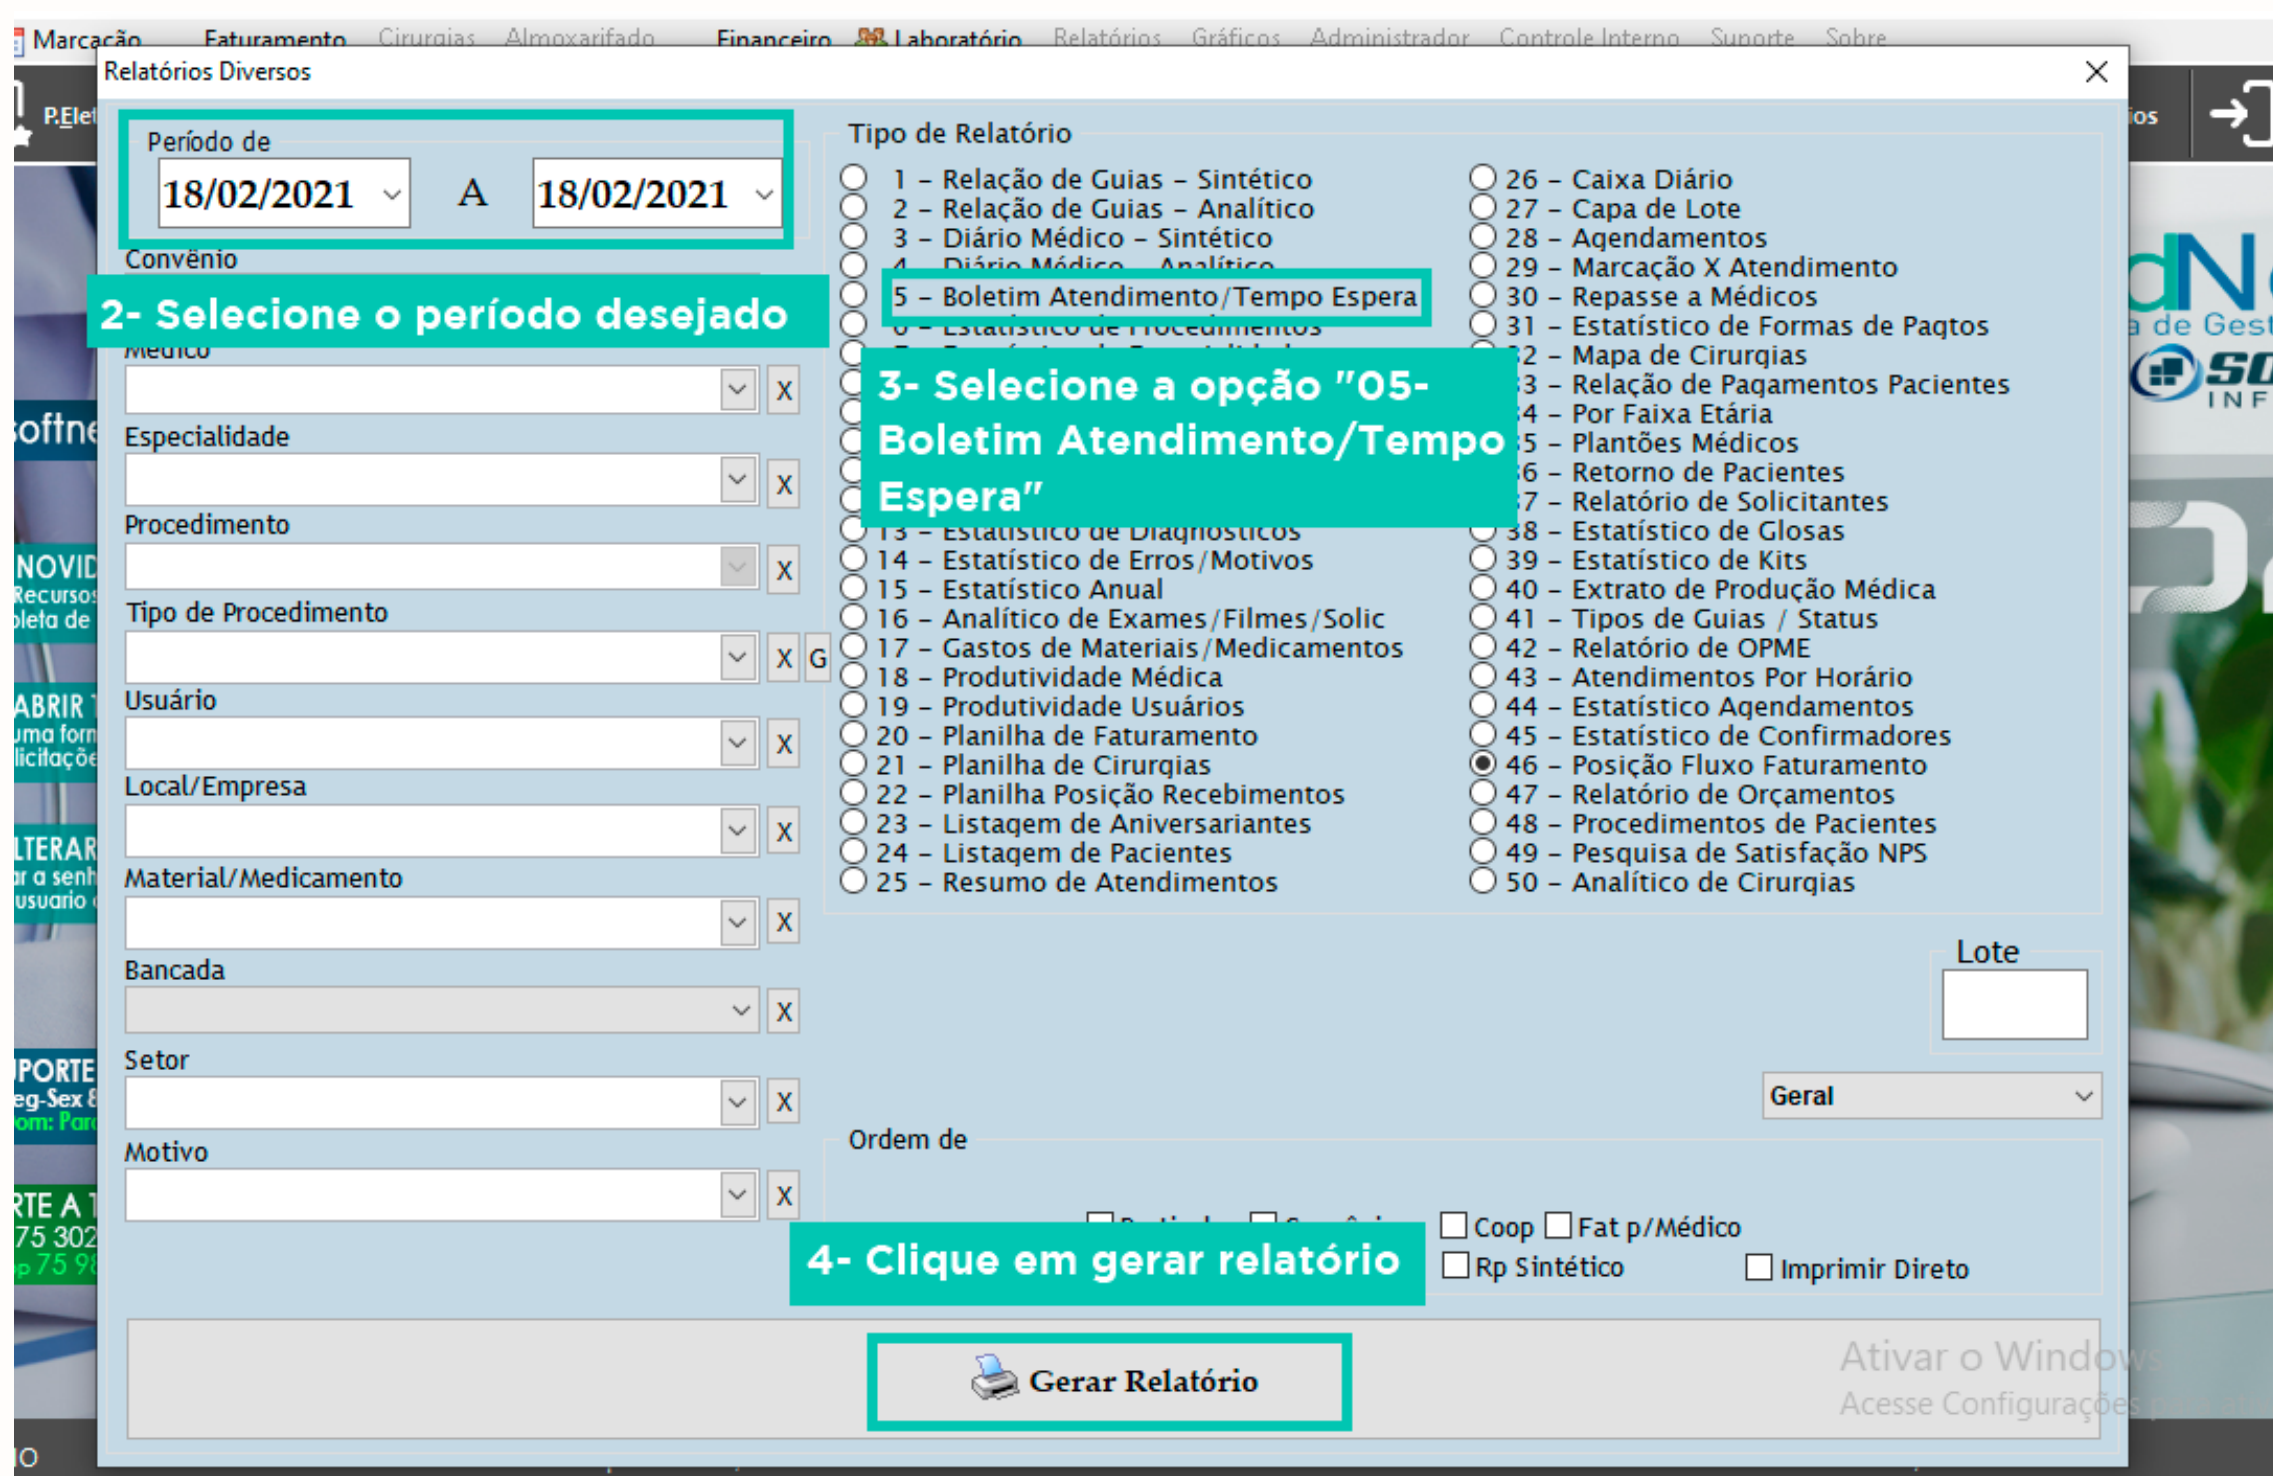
Marcação Faturamento Cirurgias Almoxarifado Financeiro Laboratório Relatórios Gráficos Administrador Controle Interno Suporte Sobre

Relatórios Diversos

Período de
18/02/2021 A 18/02/2021

Convênio

2- Selecione o período desejado

Médico
X

Especialidade
X

Procedimento
X

Tipo de Procedimento
X G

Usuário
X

Local/Empresa
X

Material/Medicamento
X

Bancada
X

Setor
X

Motivo
X

Tipo de Relatório
1 – Relação de Guias – Sintético
2 – Relação de Guias – Analítico
3 – Diário Médico – Sintético
4 – Diário Médico – Analítico
5 – Boletim Atendimento/Tempo Espera
6 – Estatístico de Procedimentos
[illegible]

3- Selecione a opção "05- Boletim Atendimento/Tempo Espera"

13 – Estatístico de Diagnósticos
14 – Estatístico de Erros/Motivos
15 – Estatístico Anual
16 – Analítico de Exames/Filmes/Solic
17 – Gastos de Materiais/Medicamentos
18 – Produtividade Médica
19 – Produtividade Usuários
20 – Planilha de Faturamento
21 – Planilha de Cirurgias
22 – Planilha Posição Recebimentos
23 – Listagem de Aniversariantes
24 – Listagem de Pacientes
25 – Resumo de Atendimentos

26 – Caixa Diário
27 – Capa de Lote
28 – Agendamentos
29 – Marcação X Atendimento
30 – Repasse a Médicos
31 – Estatístico de Formas de Pagtos
32 – Mapa de Cirurgias
33 – Relação de Pagamentos Pacientes
34 – Por Faixa Etária
35 – Plantões Médicos
36 – Retorno de Pacientes
37 – Relatório de Solicitantes
38 – Estatístico de Glosas
39 – Estatístico de Kits
40 – Extrato de Produção Médica
41 – Tipos de Guias / Status
42 – Relatório de OPME
43 – Atendimentos Por Horário
44 – Estatístico Agendamentos
45 – Estatístico de Confirmadores
46 – Posição Fluxo Faturamento
47 – Relatório de Orçamentos
48 – Procedimentos de Pacientes
49 – Pesquisa de Satisfação NPS
50 – Analítico de Cirurgias

Lote

Geral

Ordem de

Coop Fat p/Médico
Rp Sintético Imprimir Direto

4- Clique em gerar relatório

Gerar Relatório

Ativar o Windows
Acesse Configurações